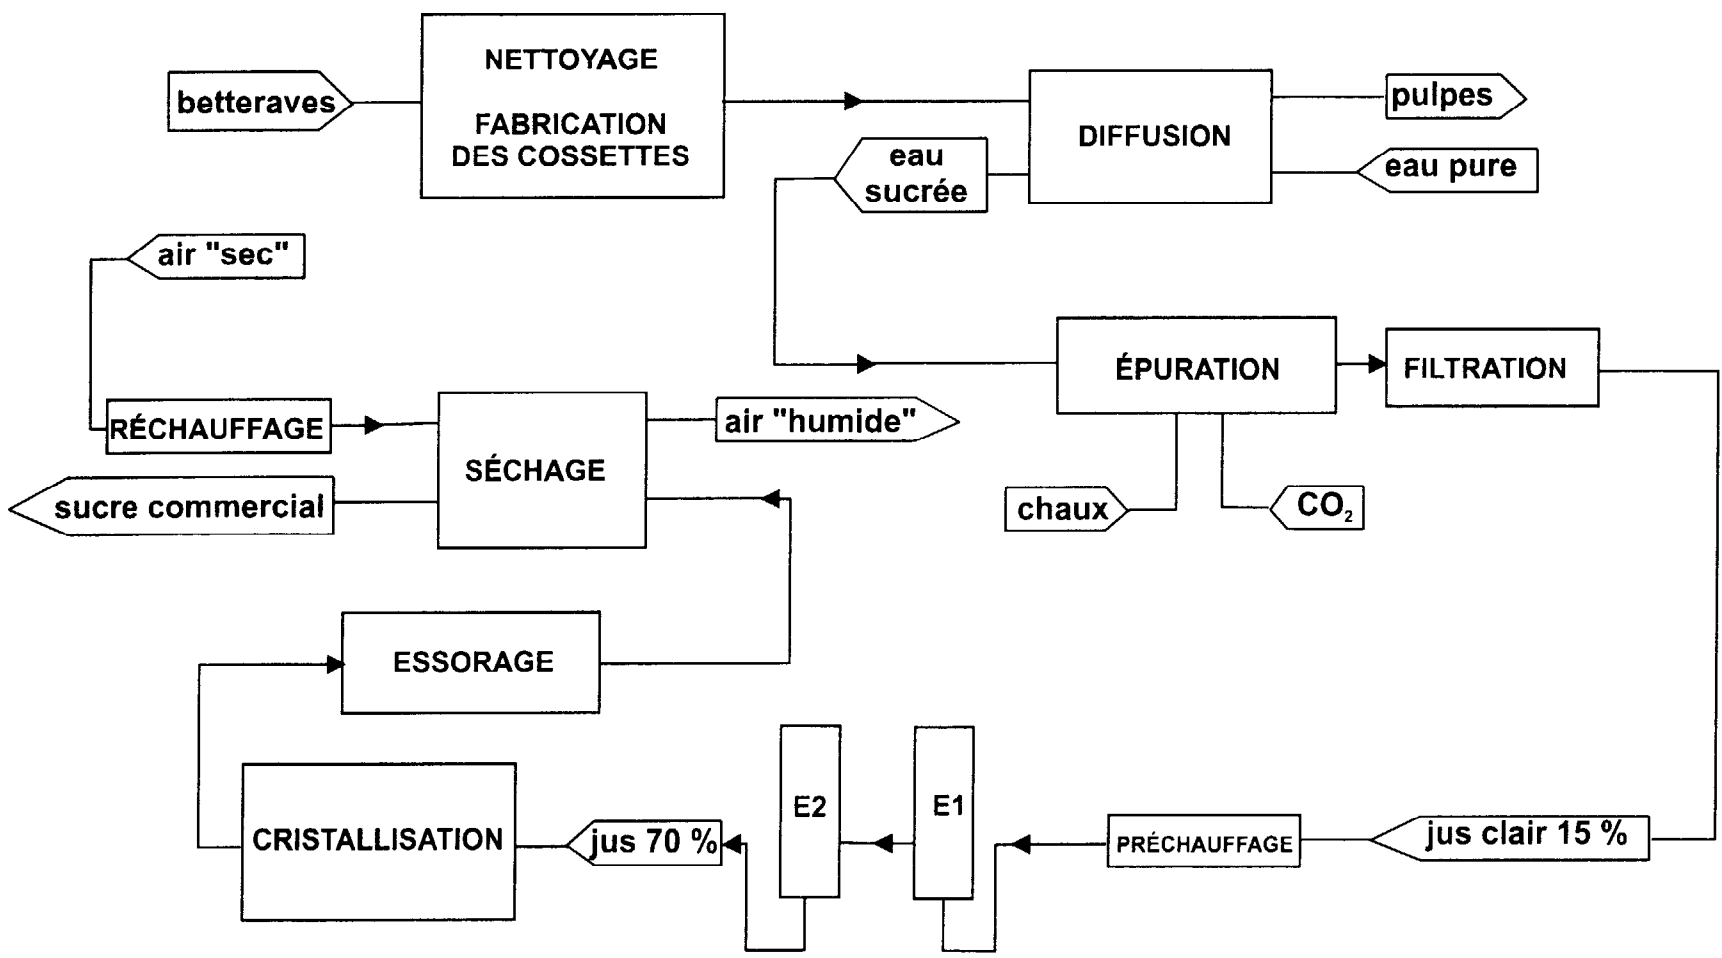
betteraves

NETTOYAGE

FABRICATION DES COSSETTES

DIFFUSION

pulpes

eau pure

eau sucrée

air "sec"

ÉPURATION

FILTRATION

RÉCHAUFFAGE

SÉCHAGE

air "humide"

sucre commercial

chaux

$CO_2$

ESSORAGE

CRISTALLISATION

jus 70 %

E2

E1

PRÉCHAUFFAGE

jus clair 15 %